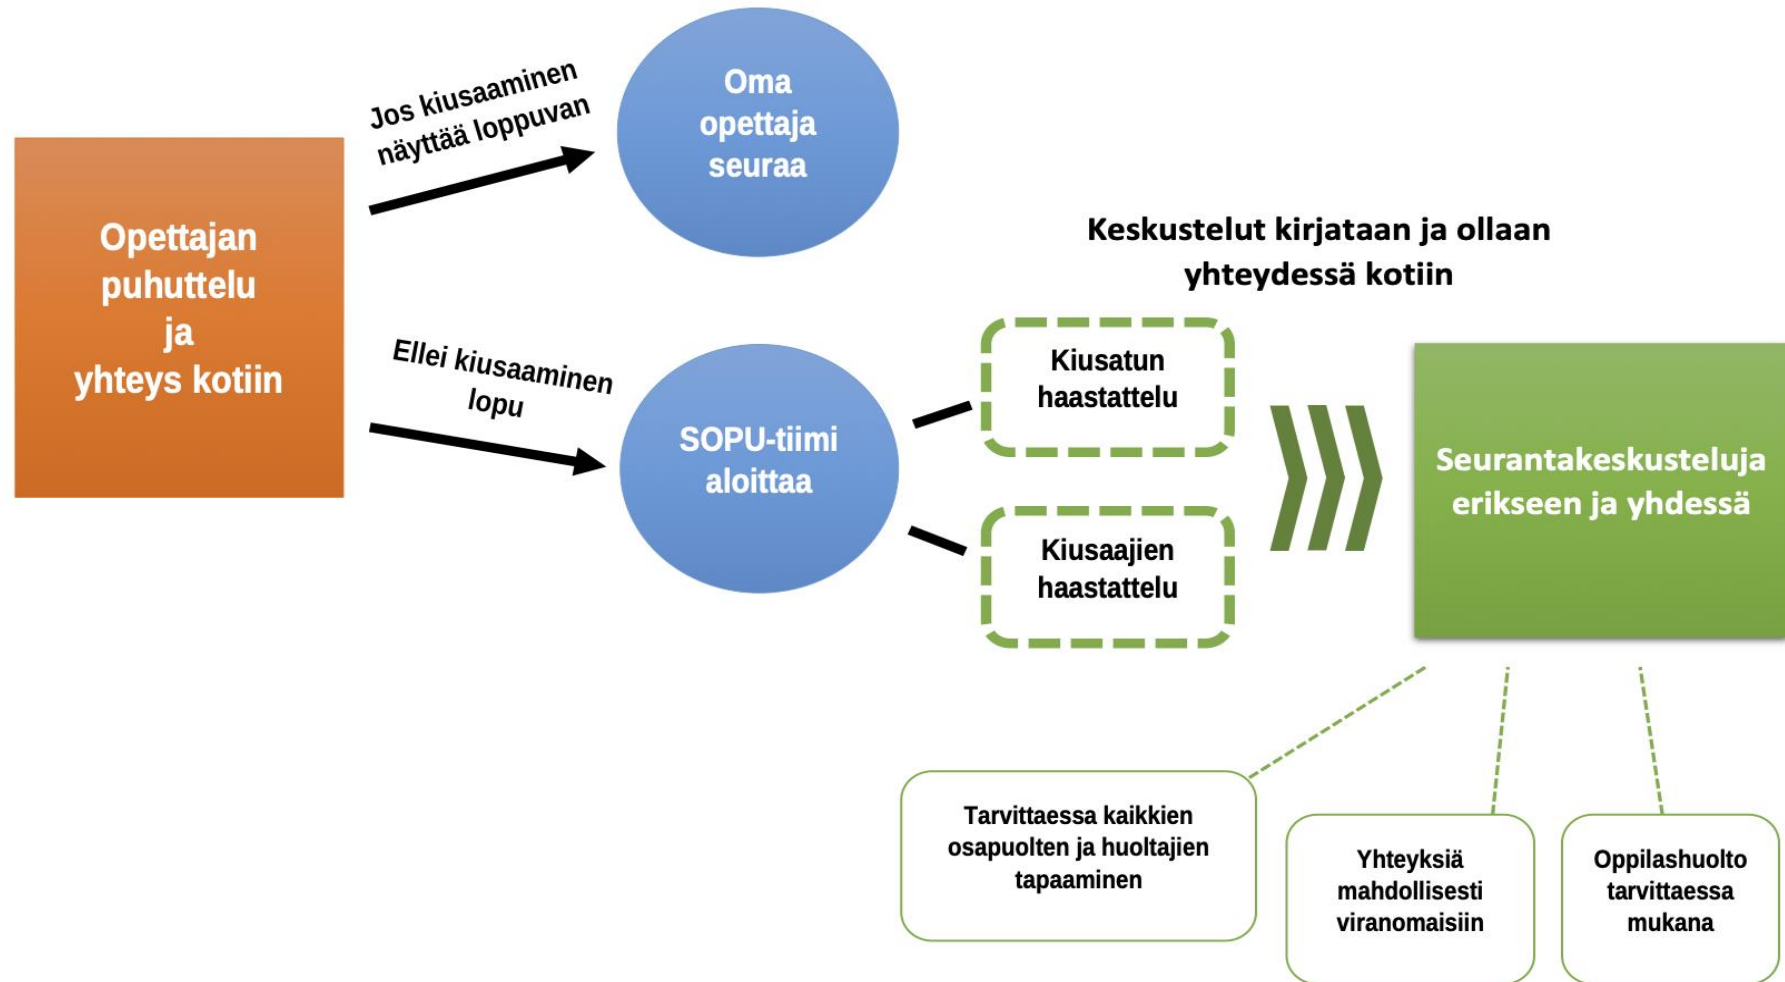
Opettajan puhuttelu ja yhteys kotiin

Jos kiusaaminen näyttää loppuvan

Oma opettaja seuraa

Ellei kiusaaminen lopu

SOPU-tiimi aloittaa

Keskustelut kirjataan ja ollaan yhteydessä kotiin

Kiusatun haastattelu

Kiusaajien haastattelu

Seurantakeskusteluja erikseen ja yhdessä

Tarvittaessa kaikkien osapuolten ja huoltajien tapaaminen

Yhteyksiä mahdollisesti viranomaisiin

Oppilashuolto tarvittaessa mukana